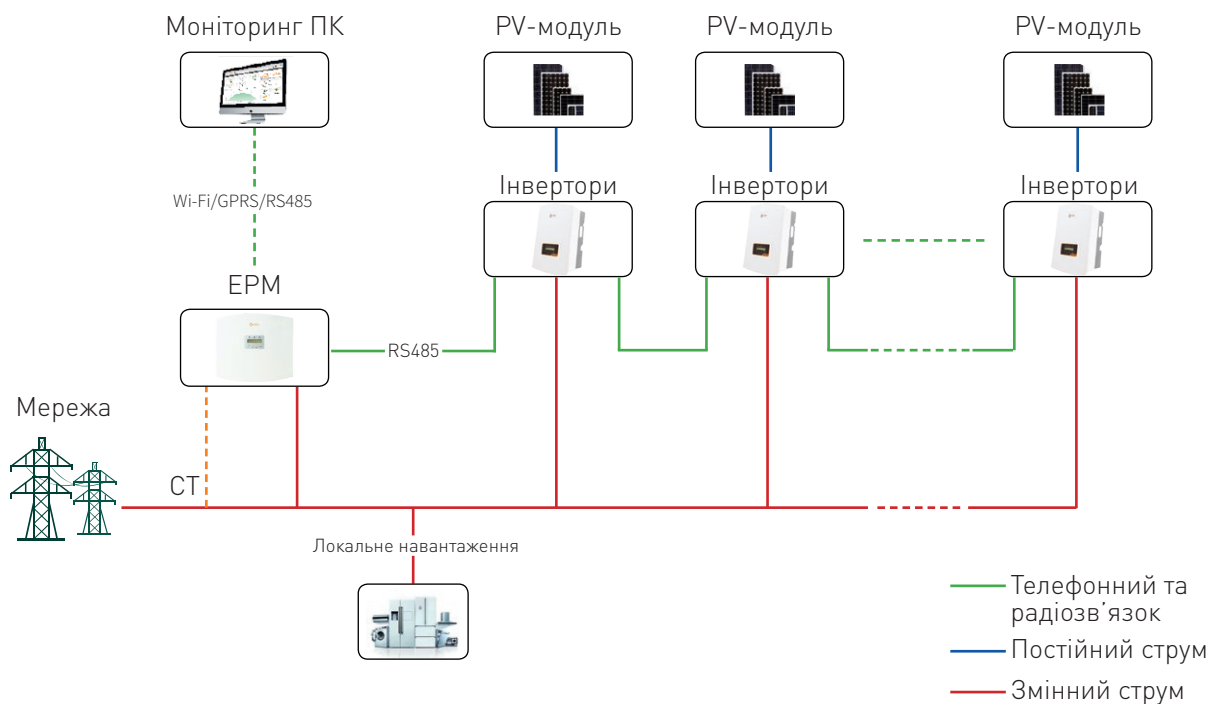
Моніторинг ПК

Wi-Fi/GPRS/RS485

EPM

PV-модуль

PV-модуль

PV-модуль

Інвертори

Інвертори

Інвертори

RS485

Мережа

CT

Локальне навантаження

Телефонний та радіозв'язок

Постійний струм

Змінний струм